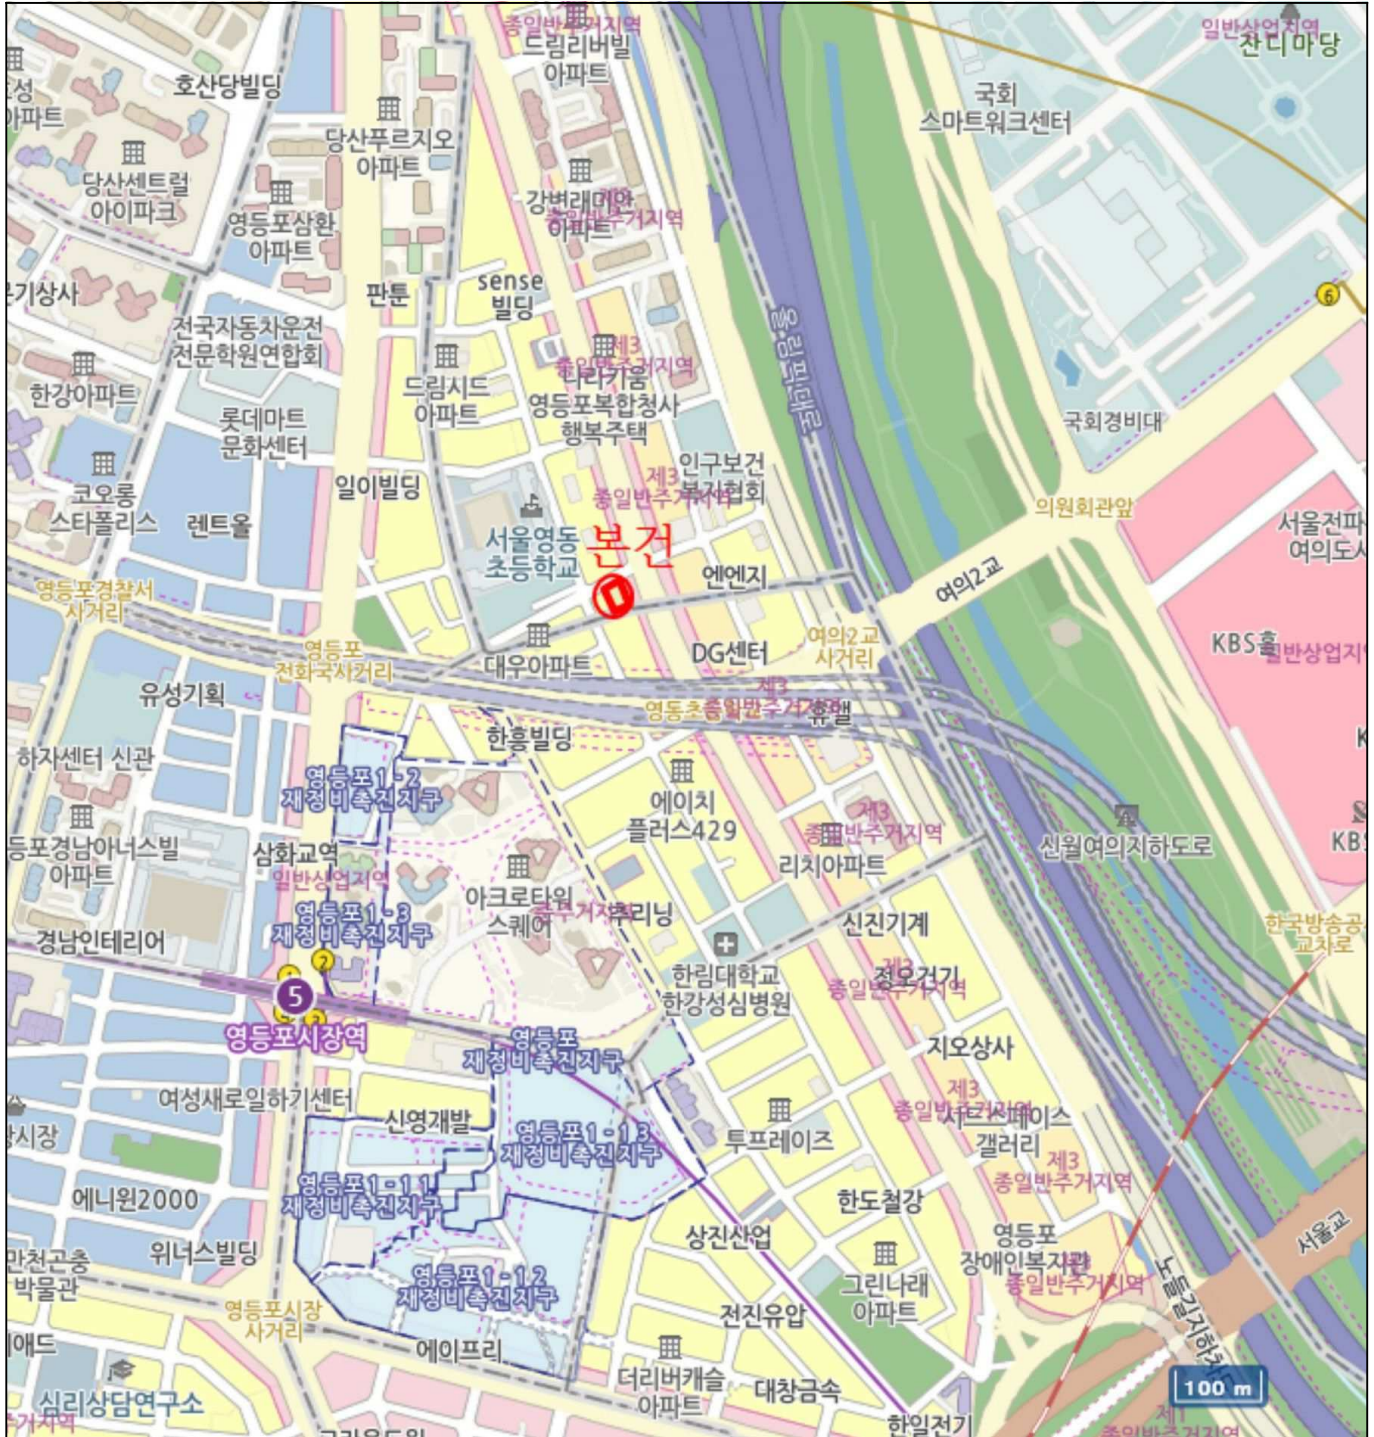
종일반주거지역
드림리버빌 아파트
일반상업지역
잔디마당
호산당빌딩
국회 스마트워크센터
성 아파트
당산푸르지오 아파트
당산센트럴 아이파크
강변래미안 아파트
종일반주거지역
영등포삼환 아파트
sense 빌딩
판튼
기상사
6
전국자동차운전 전문학원연합회
제3 종일반주거지역
나라키움 영등포복합청사 행복주택
드림시드 아파트
한강아파트
국회경비대
롯데마트 문화센터
인구보건 복지협회
제3 종일반주거지역
일이빌딩
코오롱 스타폴리스
렌트올
의원회관앞
서울영동 초등학교
본건
서울전파 여의도사
엔엔지
여의2교
영등포경찰서 사거리
여의2교 사거리
대우아파트
DG센터
KBS홀
일반상업지역
영등포 전화국사거리
유성기획
제3 종일반주거지역
영동초
유앤
한흥빌딩
하자센터 신관
영등포1-2 재정비촉진지구
에이치 플러스429
제3 종일반주거지역
등포경남아너스빌 아파트
삼화교역
리치아파트
신월여의지하도로
KBS
일반상업지역
아크로타워 스퀘어
영등포1-3 재정비촉진지구
주거지역
프리닝
신진기계
한국방송공 교차로
경남인테리어
한림대학교 한강성심병원
정우건기
제3 종일반주거지역
5
영등포시장역
영등포 재정비촉진지구
지오상사
여성새로일하기센터
제3 종일반주거지역
신영개발
시장
영등포1-13 재정비촉진지구
투프레이즈
스페이스 갤러리
제3 종일반주거지역
영등포1-11 재정비촉진지구
에니원2000
한도철강
영등포 장애인복지관
종일반주거지역
상진산업
위너스빌딩
천고충 박물관
그린나래 아파트
서울교
영등포1-12 재정비촉진지구
영등포시장 사거리
전진유압
노들길지하차도
애드
에이프리
더리버캐슬 아파트
대창금속
100 m
심리상담연구소
거지역
한일전기
제1 종일반주거지역